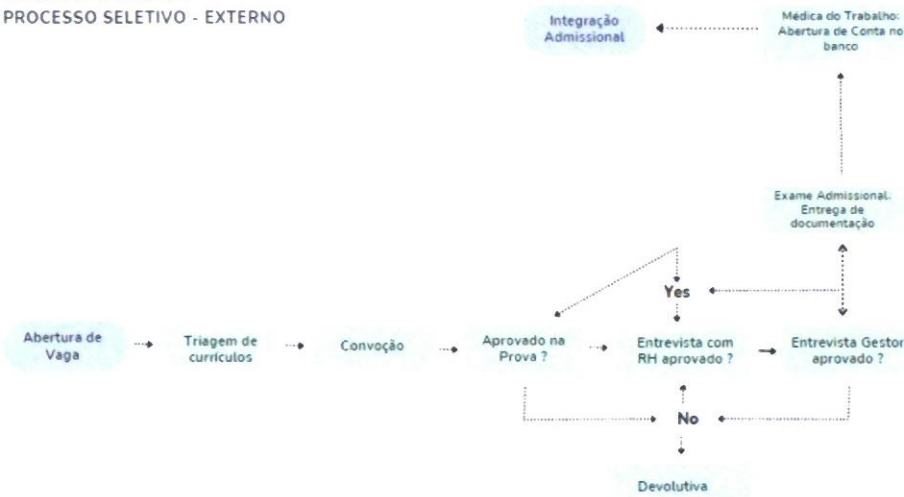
PROCESSO SELETIVO - EXTERNO

Integração Admissional

Médica do Trabalho: Abertura de Conta no banco

Exame Admissional. Entrega de documentação

Yes

Abertura de Vaga

Triagem de currículos

Convoção

Aprovado na Prova ?

Entrevista com RH aprovado ?

Entrevista Gestor aprovado ?

No

Devolutiva